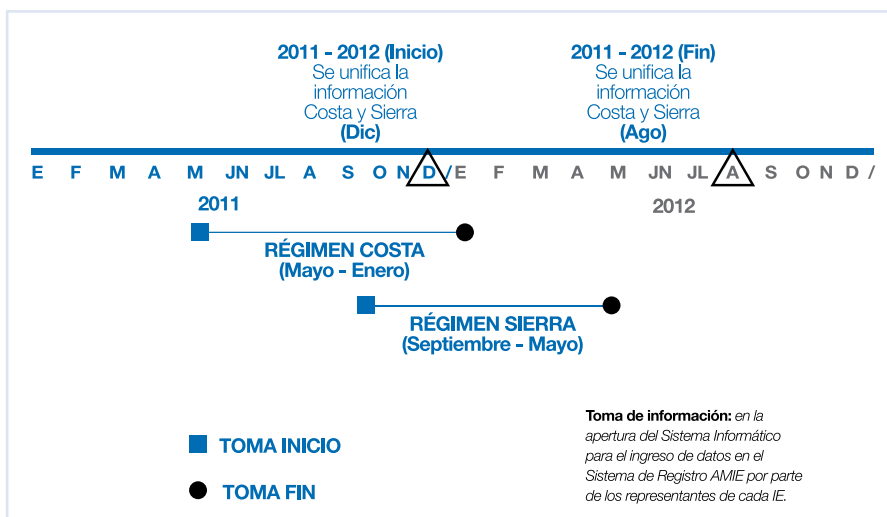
2011 - 2012 (Inicio)
Se unifica la información Costa y Sierra
(Dic)

2011 - 2012 (Fin)
Se unifica la información Costa y Sierra
(Ago)

E F M A M JN JL A S O N D / E F M A M JN JL A S O N D /

2011

2012

RÉGIMEN COSTA
(Mayo - Enero)

RÉGIMEN SIERRA
(Septiembre - Mayo)

TOMA INICIO

TOMA FIN

**Toma de información:** *en la apertura del Sistema Informático para el ingreso de datos en el Sistema de Registro AMIE por parte de los representantes de cada IE.*